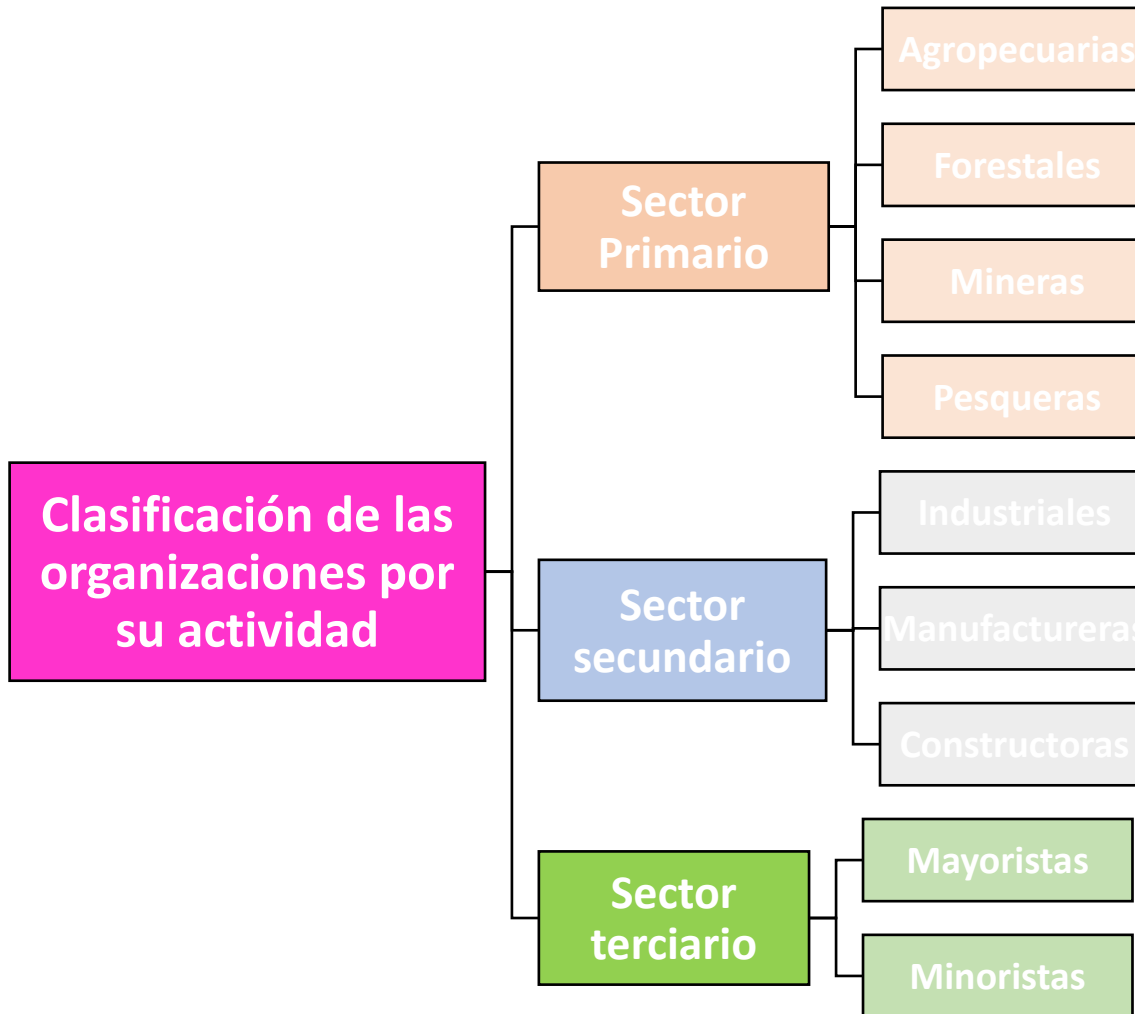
Clasificación de las organizaciones por su actividad

Sector Primario

Agropecuarias

Forestales

Mineras

Pesqueras

Sector secundario

Industriales

Manufactureras

Constructoras

Sector terciario

Mayoristas

Minoristas